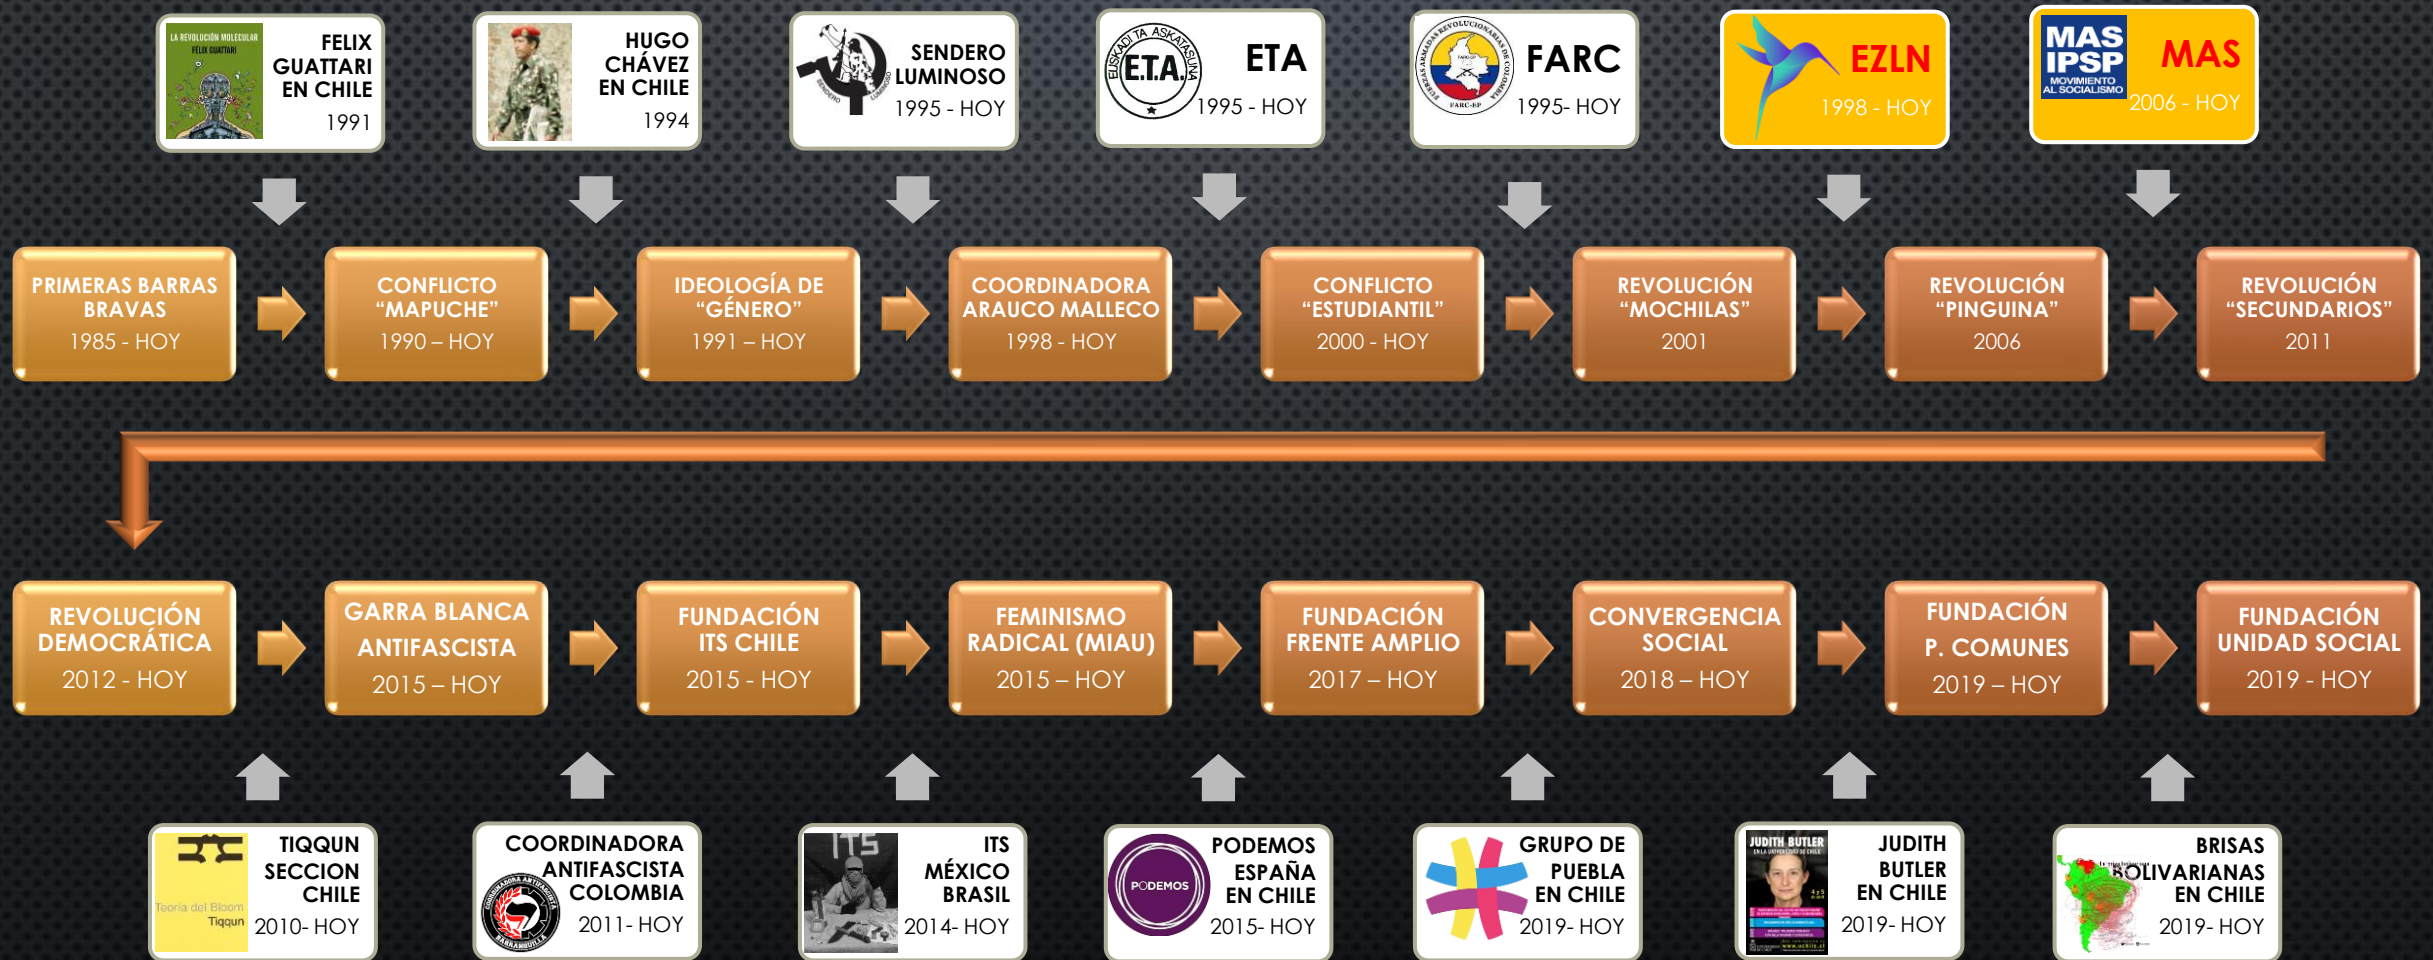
LA REVOLUCIÓN MOLECULAR FELIX GUATTARI

FELIX GUATTARI EN CHILE 1991

HUGO CHÁVEZ EN CHILE 1994

SENDERO LUMINOSO 1995 - HOY

EUSKADI TA ASKATASUNA E.T.A.

ETA 1995 - HOY

FUERZAS ARMADAS REVOLUCIONARIAS DE COLOMBIA FARC-EP

FARC 1995- HOY

EZLN 1998 - HOY

MAS IPSP MOVIMIENTO AL SOCIALISMO

MAS 2006 - HOY

PRIMERAS BARRAS BRAVAS 1985 - HOY

CONFLICTO "MAPUCHE" 1990 – HOY

IDEOLOGÍA DE "GÉNERO" 1991 – HOY

COORDINADORA ARAUCO MALLECO 1998 - HOY

CONFLICTO "ESTUDIANTIL" 2000 - HOY

REVOLUCIÓN "MOCHILAS" 2001

REVOLUCIÓN "PINGUINA" 2006

REVOLUCIÓN "SECUNDARIOS" 2011

REVOLUCIÓN DEMOCRÁTICA 2012 - HOY

GARRA BLANCA ANTIFASCISTA 2015 – HOY

FUNDACIÓN ITS CHILE 2015 - HOY

FEMINISMO RADICAL (MIAU) 2015 – HOY

FUNDACIÓN FRENTE AMPLIO 2017 – HOY

CONVERGENCIA SOCIAL 2018 – HOY

FUNDACIÓN P. COMUNES 2019 – HOY

FUNDACIÓN UNIDAD SOCIAL 2019 - HOY

Teoría del Bloom Tiqqun

TIQQUN SECCION CHILE 2010- HOY

COORDINADORA ANTIFASCISTA BARRANQUILLA

COORDINADORA ANTIFASCISTA COLOMBIA 2011- HOY

ITS

ITS MÉXICO BRASIL 2014- HOY

PODEMOS

PODEMOS ESPAÑA EN CHILE 2015- HOY

GRUPO DE PUEBLA EN CHILE 2019- HOY

JUDITH BUTLER

JUDITH BUTLER EN CHILE 2019- HOY

BRISAS BOLIVARIANAS EN CHILE 2019- HOY